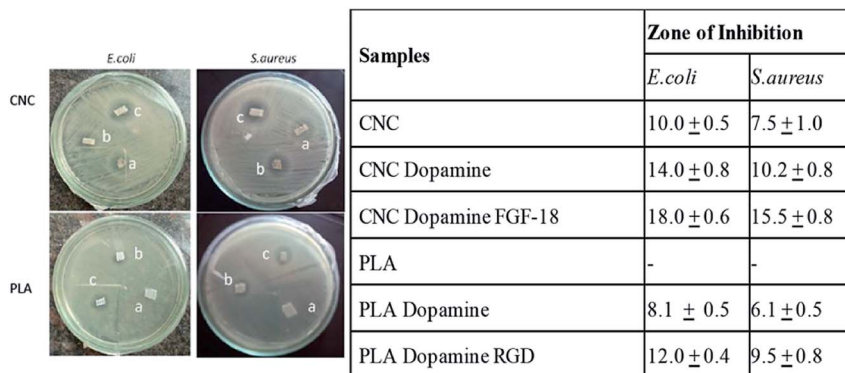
E.coli

S.aureus

CNC

c
b
a

c
a
b

PLA

b
c
a

c
b
a

| Samples | Zone of Inhibition | |
|---|---|---|
| | E.coli | S.aureus |
| CNC | 10.0 $\pm$ 0.5 | 7.5 $\pm$ 1.0 |
| CNC Dopamine | 14.0 $\pm$ 0.8 | 10.2 $\pm$ 0.8 |
| CNC Dopamine FGF-18 | 18.0 $\pm$ 0.6 | 15.5 $\pm$ 0.8 |
| PLA | - | - |
| PLA Dopamine | 8.1 $\pm$ 0.5 | 6.1 $\pm$ 0.5 |
| PLA Dopamine RGD | 12.0 $\pm$ 0.4 | 9.5 $\pm$ 0.8 |